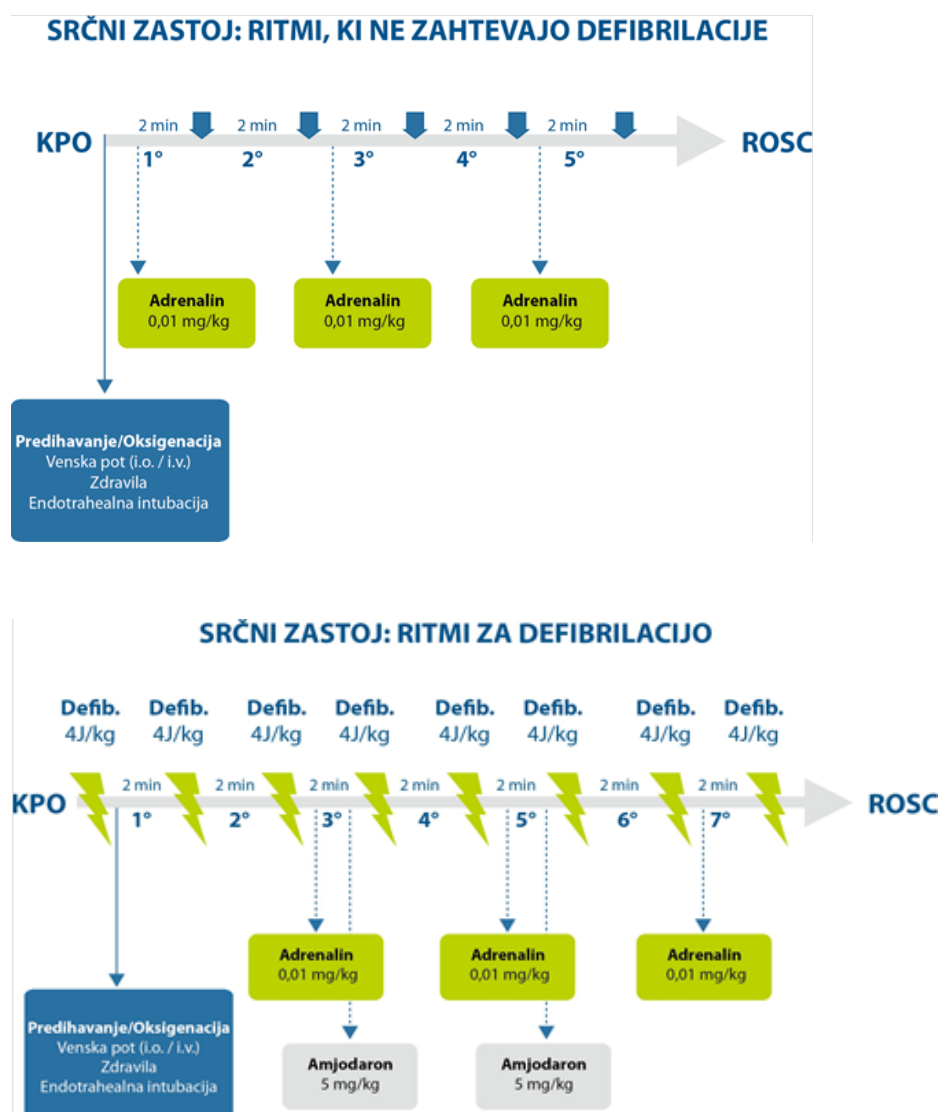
SRČNI ZASTOJ: RITMI, KI NE ZAHTEVAJO DEFIBRILACIJE

KPO

2 min 2 min 2 min 2 min 2 min

1° 2° 3° 4° 5°

ROSC

**Adrenalin**
0,01 mg/kg

**Adrenalin**
0,01 mg/kg

**Adrenalin**
0,01 mg/kg

**Predihavanje/Oksigenacija**
Venska pot (i.o. / i.v.)
Zdravila
Endotrahealna intubacija

SRČNI ZASTOJ: RITMI ZA DEFIBRILACIJO

Defib. 4J/kg Defib. 4J/kg Defib. 4J/kg Defib. 4J/kg Defib. 4J/kg Defib. 4J/kg Defib. 4J/kg Defib. 4J/kg

KPO

2 min 2 min 2 min 2 min 2 min 2 min 2 min

1° 2° 3° 4° 5° 6° 7°

ROSC

**Adrenalin**
0,01 mg/kg

**Adrenalin**
0,01 mg/kg

**Adrenalin**
0,01 mg/kg

**Predihavanje/Oksigenacija**
Venska pot (i.o. / i.v.)
Zdravila
Endotrahealna intubacija

**Amjodaron**
5 mg/kg

**Amjodaron**
5 mg/kg